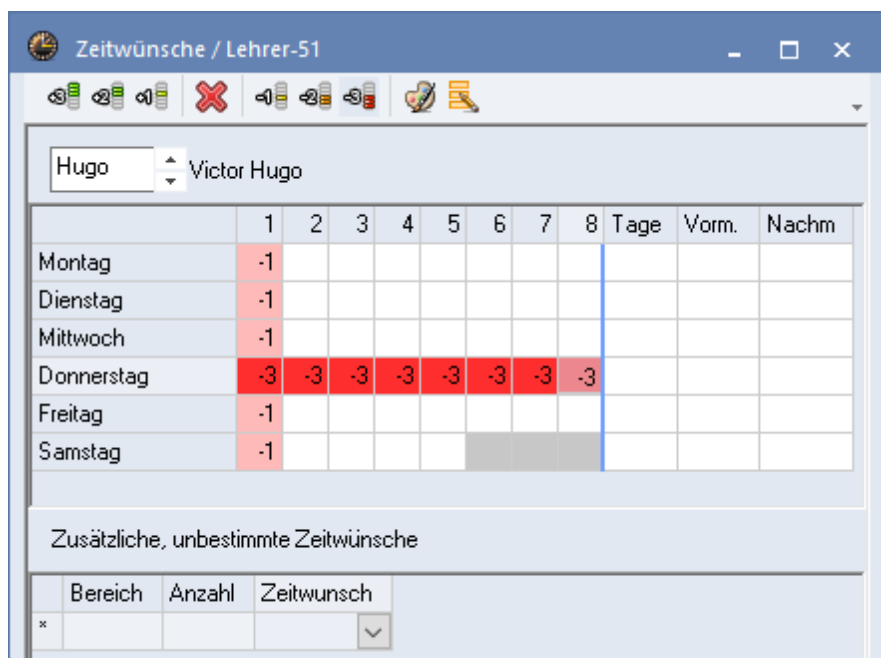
Zeitwünsche / Lehrer-51

Hugo Victor Hugo

|  | 1 | 2 | 3 | 4 | 5 | 6 | 7 | 8 | Tage | Vorm. | Nachm |
|---|---|---|---|---|---|---|---|---|---|---|---|
| Montag | -1 |  |  |  |  |  |  |  |  |  |  |
| Dienstag | -1 |  |  |  |  |  |  |  |  |  |  |
| Mittwoch | -1 |  |  |  |  |  |  |  |  |  |  |
| Donnerstag | -3 | -3 | -3 | -3 | -3 | -3 | -3 | -3 |  |  |  |
| Freitag | -1 |  |  |  |  |  |  |  |  |  |  |
| Samstag | -1 |  |  |  |  |  |  |  |  |  |  |

Zusätzliche, unbestimmte Zeitwünsche

|  | Bereich | Anzahl | Zeitwunsch |
|---|---|---|---|
| * |  |  |  |